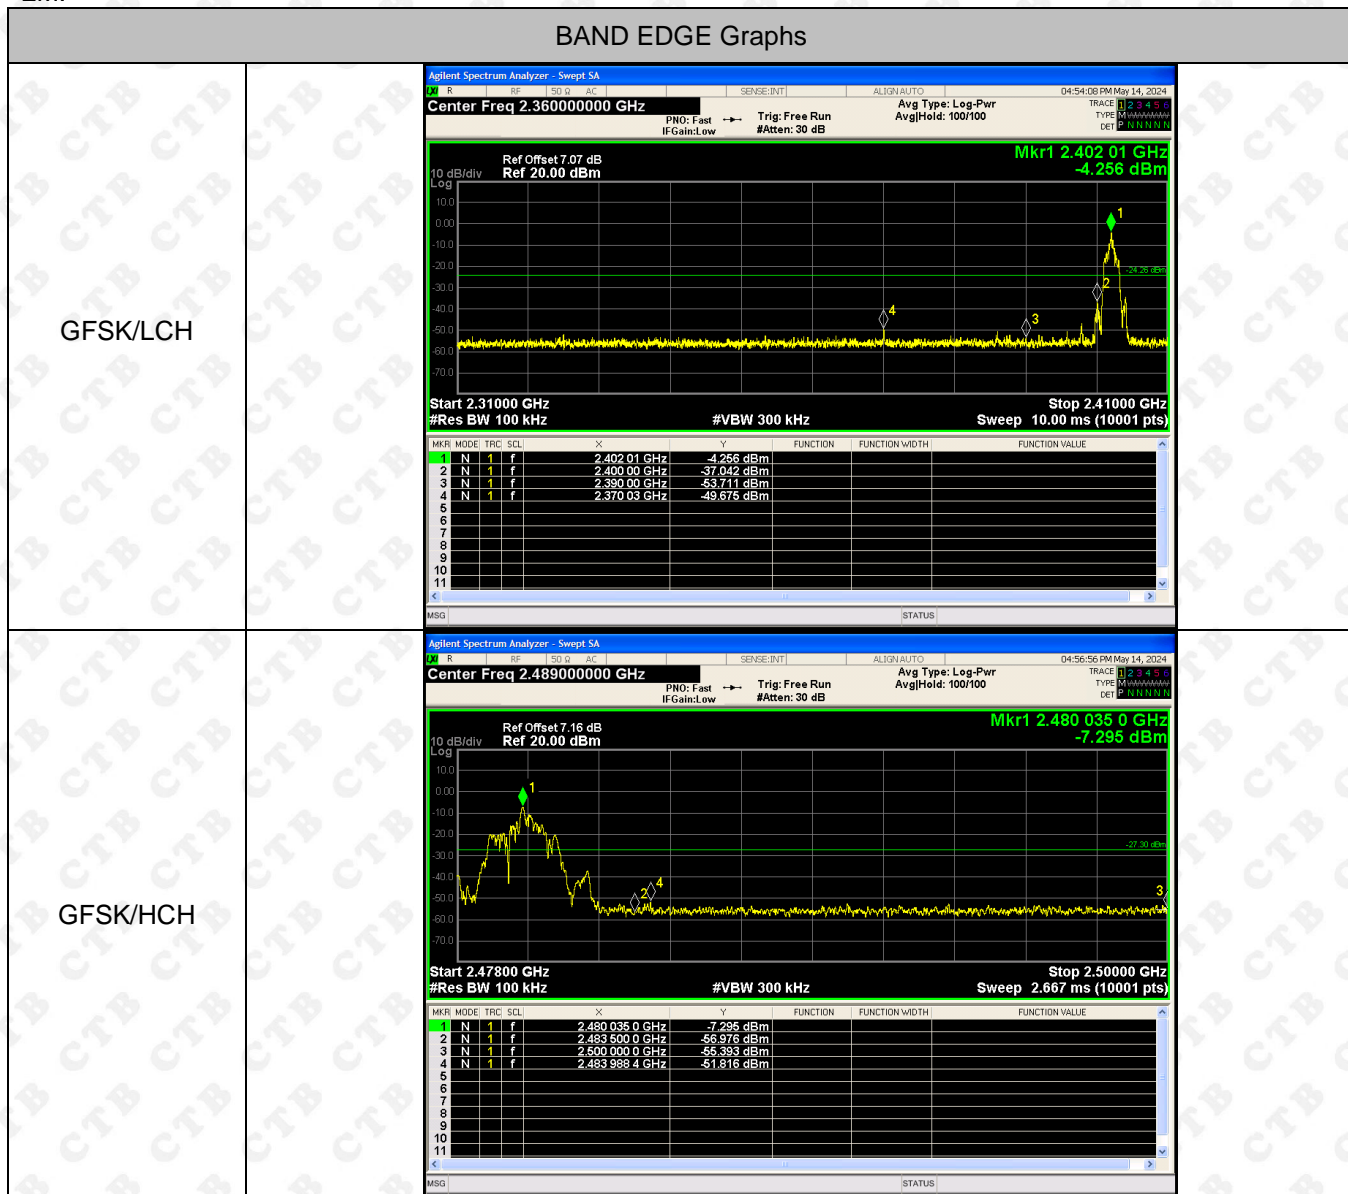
BAND EDGE Graphs

GFSK/LCH

Agilent Spectrum Analyzer - Swept SA
R RF 50 Ω AC SENSE:INT ALIGN AUTO 04:54:08 PM May 14, 2024
Center Freq 2.360000000 GHz
PNO: Fast IFGain:Low
Trig: Free Run #Atten: 30 dB
Avg Type: Log-Pwr Avg|Hold: 100/100
TRACE 1 2 3 4 5 6 TYPE M DET P N N N N N
Ref Offset 7.07 dB
10 dB/div Ref 20.00 dBm
Log
Mkr1 2.402 01 GHz
-4.256 dBm
10.0
0.00
-10.0
-20.0
-30.0
-40.0
-50.0
-60.0
-70.0
-24.26 dBm
1
2
3
4
Start 2.31000 GHz
#Res BW 100 kHz
#VBW 300 kHz
Stop 2.41000 GHz
Sweep 10.00 ms (10001 pts)

| MKR | MODE | TRC | SCL | X | Y | FUNCTION | FUNCTION WIDTH | FUNCTION VALUE |
|---|---|---|---|---|---|---|---|---|
| 1 | N | 1 | f | 2.402 01 GHz | -4.256 dBm | | | |
| 2 | N | 1 | f | 2.400 00 GHz | -37.042 dBm | | | |
| 3 | N | 1 | f | 2.390 00 GHz | -53.711 dBm | | | |
| 4 | N | 1 | f | 2.370 03 GHz | -49.675 dBm | | | |
| 5 | | | | | | | | |
| 6 | | | | | | | | |
| 7 | | | | | | | | |
| 8 | | | | | | | | |
| 9 | | | | | | | | |
| 10 | | | | | | | | |
| 11 | | | | | | | | |

MSG STATUS

GFSK/HCH

Agilent Spectrum Analyzer - Swept SA
R RF 50 Ω AC SENSE:INT ALIGN AUTO 04:56:56 PM May 14, 2024
Center Freq 2.489000000 GHz
PNO: Fast IFGain:Low
Trig: Free Run #Atten: 30 dB
Avg Type: Log-Pwr Avg|Hold: 100/100
TRACE 1 2 3 4 5 6 TYPE M DET P N N N N N
Ref Offset 7.16 dB
10 dB/div Ref 20.00 dBm
Log
Mkr1 2.480 035 0 GHz
-7.295 dBm
10.0
0.00
-10.0
-20.0
-30.0
-40.0
-50.0
-60.0
-70.0
-27.30 dBm
1
2
3
4
Start 2.47800 GHz
#Res BW 100 kHz
#VBW 300 kHz
Stop 2.50000 GHz
Sweep 2.667 ms (10001 pts)

| MKR | MODE | TRC | SCL | X | Y | FUNCTION | FUNCTION WIDTH | FUNCTION VALUE |
|---|---|---|---|---|---|---|---|---|
| 1 | N | 1 | f | 2.480 035 0 GHz | -7.295 dBm | | | |
| 2 | N | 1 | f | 2.483 500 0 GHz | -56.976 dBm | | | |
| 3 | N | 1 | f | 2.500 000 0 GHz | -55.393 dBm | | | |
| 4 | N | 1 | f | 2.483 988 4 GHz | -51.816 dBm | | | |
| 5 | | | | | | | | |
| 6 | | | | | | | | |
| 7 | | | | | | | | |
| 8 | | | | | | | | |
| 9 | | | | | | | | |
| 10 | | | | | | | | |
| 11 | | | | | | | | |

MSG STATUS